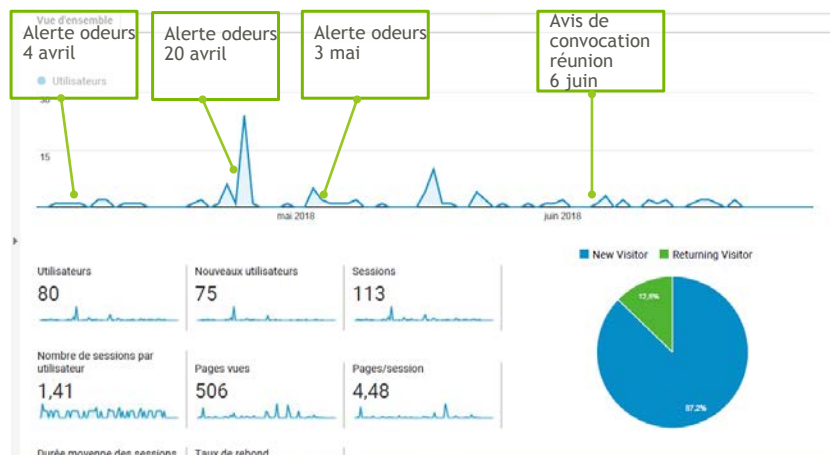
Vue d'ensemble

Alerte odeurs
4 avril

Alerte odeurs
20 avril

Alerte odeurs
3 mai

Avis de
convocation
réunion
6 juin

Utilisateurs

30

15

mai 2018

juin 2018

New Visitor
Returning Visitor

Utilisateurs
80

Nouveaux utilisateurs
75

Sessions
113

Nombre de sessions par utilisateur
1,41

Pages vues
506

Pages/session
4,48

12,8%

87,2%

Durée moyenne des sessions

Taux de rebond